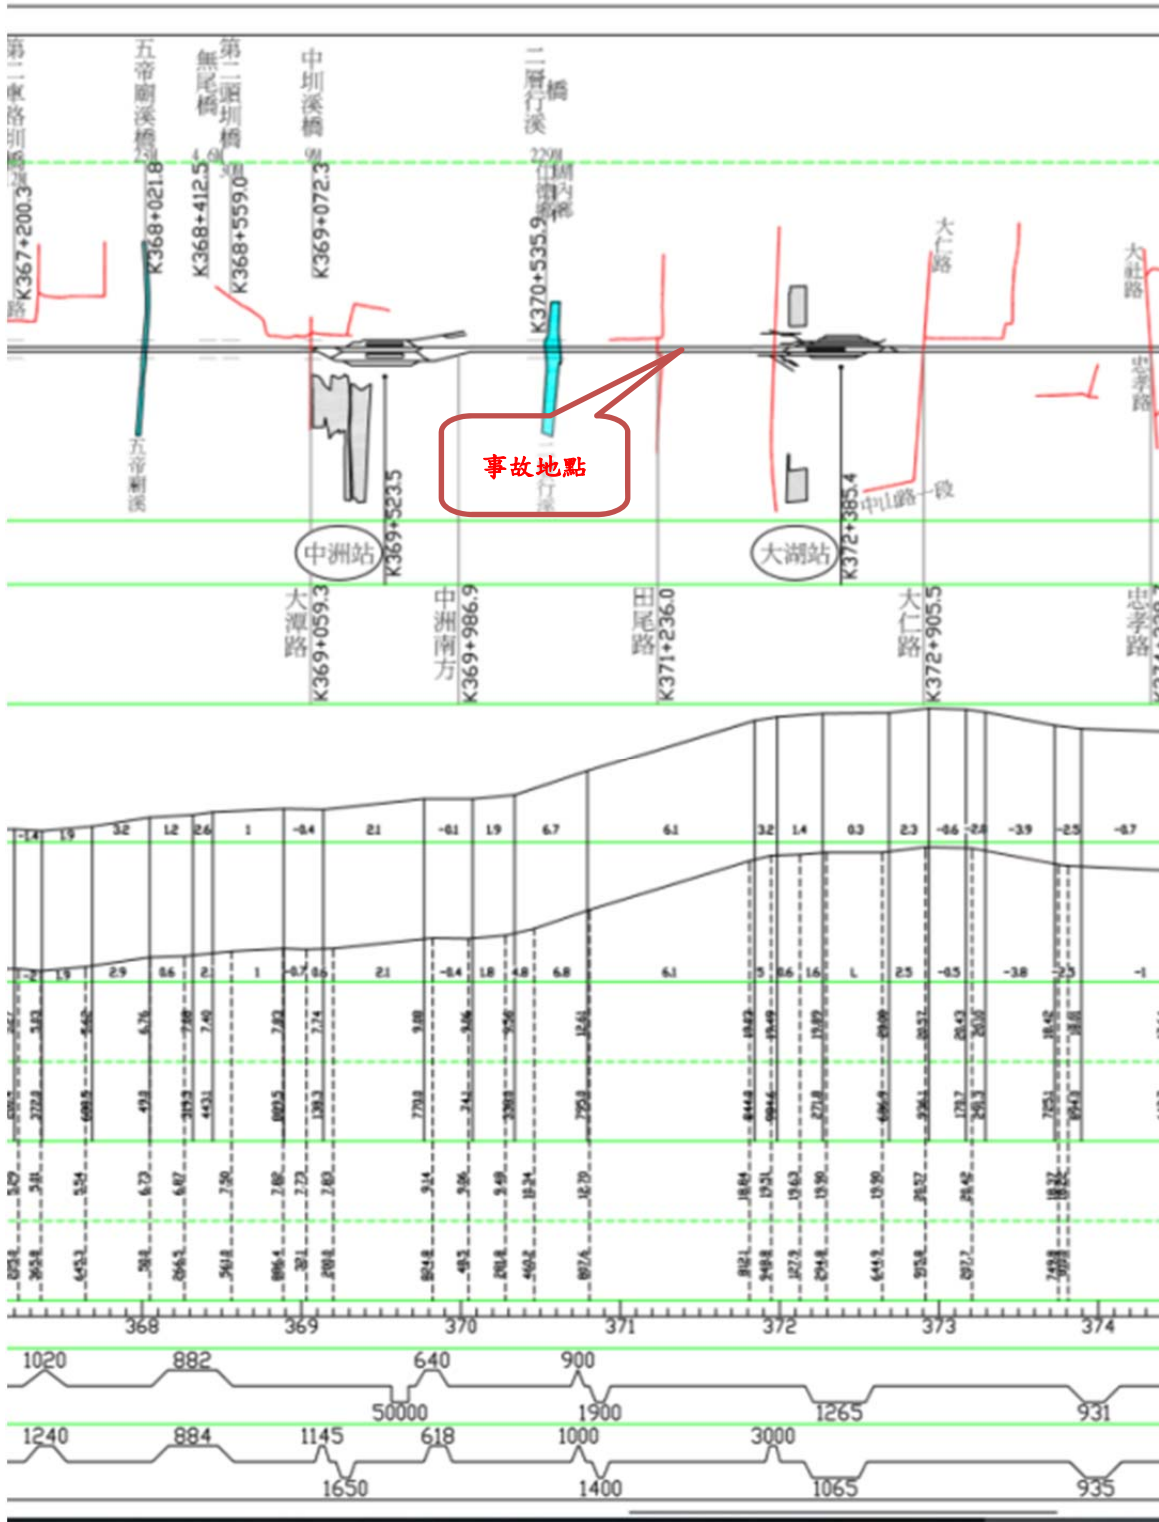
第二東路圳
K367+200.3
五帝廟溪橋
K368+021.8
無尾橋
K368+412.5
第二頭圳橋
K368+559.0
中圳溪橋
K369+072.3
二層行溪橋
K370+535.9
大仁路
大社路
忠孝路
五帝廟溪
事故地點
二層行溪
中山路一段
中洲站
K369+523.5
大湖站
K372+385.4
大潭路
K369+059.3
中洲南方
K369+986.9
田尾路
K371+236.0
大仁路
K372+905.5
忠孝路
-1.4 1.9 3.2 1.2 2.6 1 -0.4 2.1 -0.1 1.9 6.7 6.1 3.2 1.4 0.3 2.3 -0.6 -2.8 -3.9 -2.5 -0.7
-2 1.9 2.9 0.6 2 1 -0.7 0.6 2.1 -0.4 1.8 4.8 6.8 6.1 5 0.6 1.6 L 2.5 -0.5 -3.8 -2.5 -1
368 369 370 371 372 373 374
1020 882 640 900
50000 1900 1265 931
1240 884 1145 618 1000 3000
1650 1400 1065 935